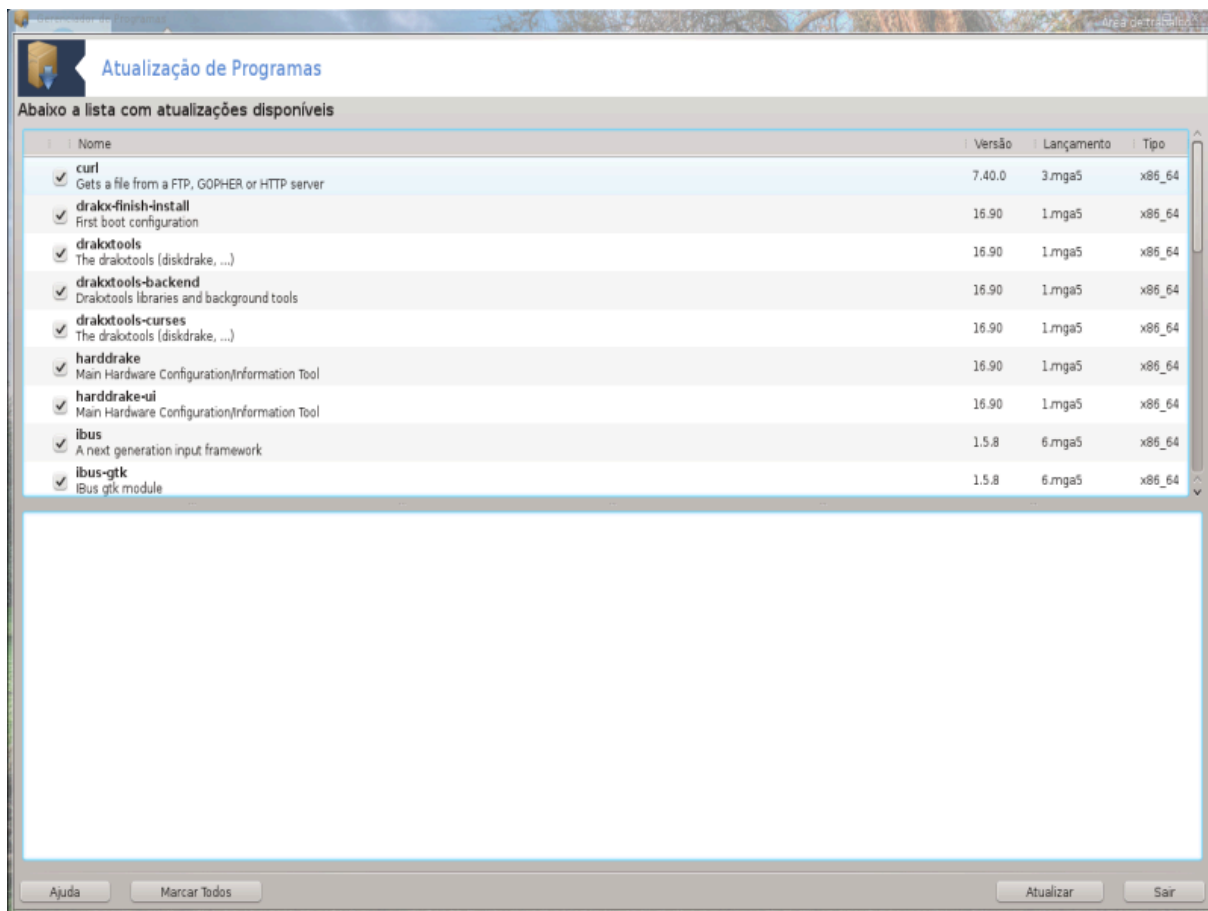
Atualização de Programas

Abaixo a lista com atualizações disponíveis

| Nome | Versão | Lançamento | Tipo |
|---|---|---|---|
| **curl** Gets a file from a FTP, GOPHER or HTTP server | 7.40.0 | 3.mga5 | x86_64 |
| **drakx-finish-install** First boot configuration | 16.90 | 1.mga5 | x86_64 |
| **drakxtools** The drakxtools (diskdrake, ...) | 16.90 | 1.mga5 | x86_64 |
| **drakxtools-backend** Drakxtools libraries and background tools | 16.90 | 1.mga5 | x86_64 |
| **drakxtools-curses** The drakxtools (diskdrake, ...) | 16.90 | 1.mga5 | x86_64 |
| **harddrake** Main Hardware Configuration/Information Tool | 16.90 | 1.mga5 | x86_64 |
| **harddrake-ui** Main Hardware Configuration/Information Tool | 16.90 | 1.mga5 | x86_64 |
| **ibus** A next generation input framework | 1.5.8 | 6.mga5 | x86_64 |
| **ibus-gtk** IBus gtk module | 1.5.8 | 6.mga5 | x86_64 |

Ajuda Marcar Todos Atualizar Sair